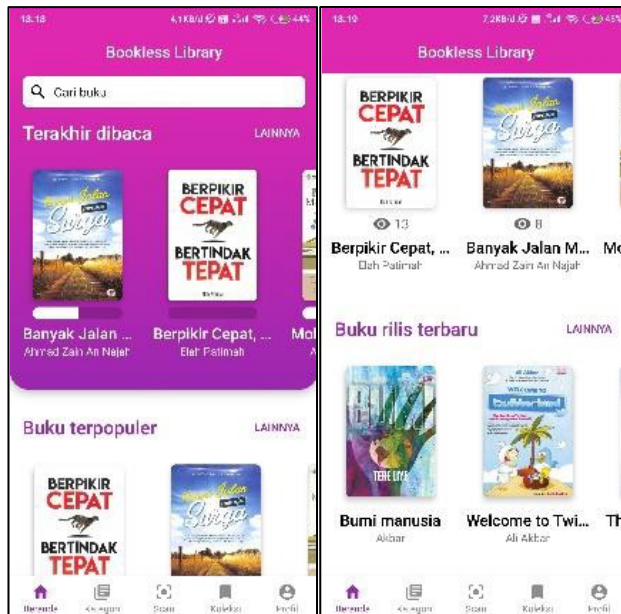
18.18 4,1KB/d 44%

Bookless Library

Cari buku

Terakhir dibaca LAINNYA

Banyak Jalan Menuju Surga

BERPIKIR CEPAT BERTINDAK TEPAT

Banyak Jalan ...
Ahmad Zain An Najah

Berpikir Cepat, ...
Elah Patimah

Mo

Buku terpopuler LAINNYA

BERPIKIR CEPAT BERTINDAK TEPAT

Banyak Jalan Menuju Surga

Beranda Kategori Scan Koleksi Profil

18.19 7,2KB/d 45%

Bookless Library

BERPIKIR CEPAT BERTINDAK TEPAT

Banyak Jalan Menuju Surga

13

8

Berpikir Cepat, ...
Elah Patimah

Banyak Jalan M...
Ahmad Zain An Najah

Mo

Buku rilis terbaru LAINNYA

BUMI
TERE LIYE

Welcome to Twitterland

Bumi manusia
Akbar

Welcome to Twi...
Ali Akbar

Th

Beranda Kategori Scan Koleksi Profil